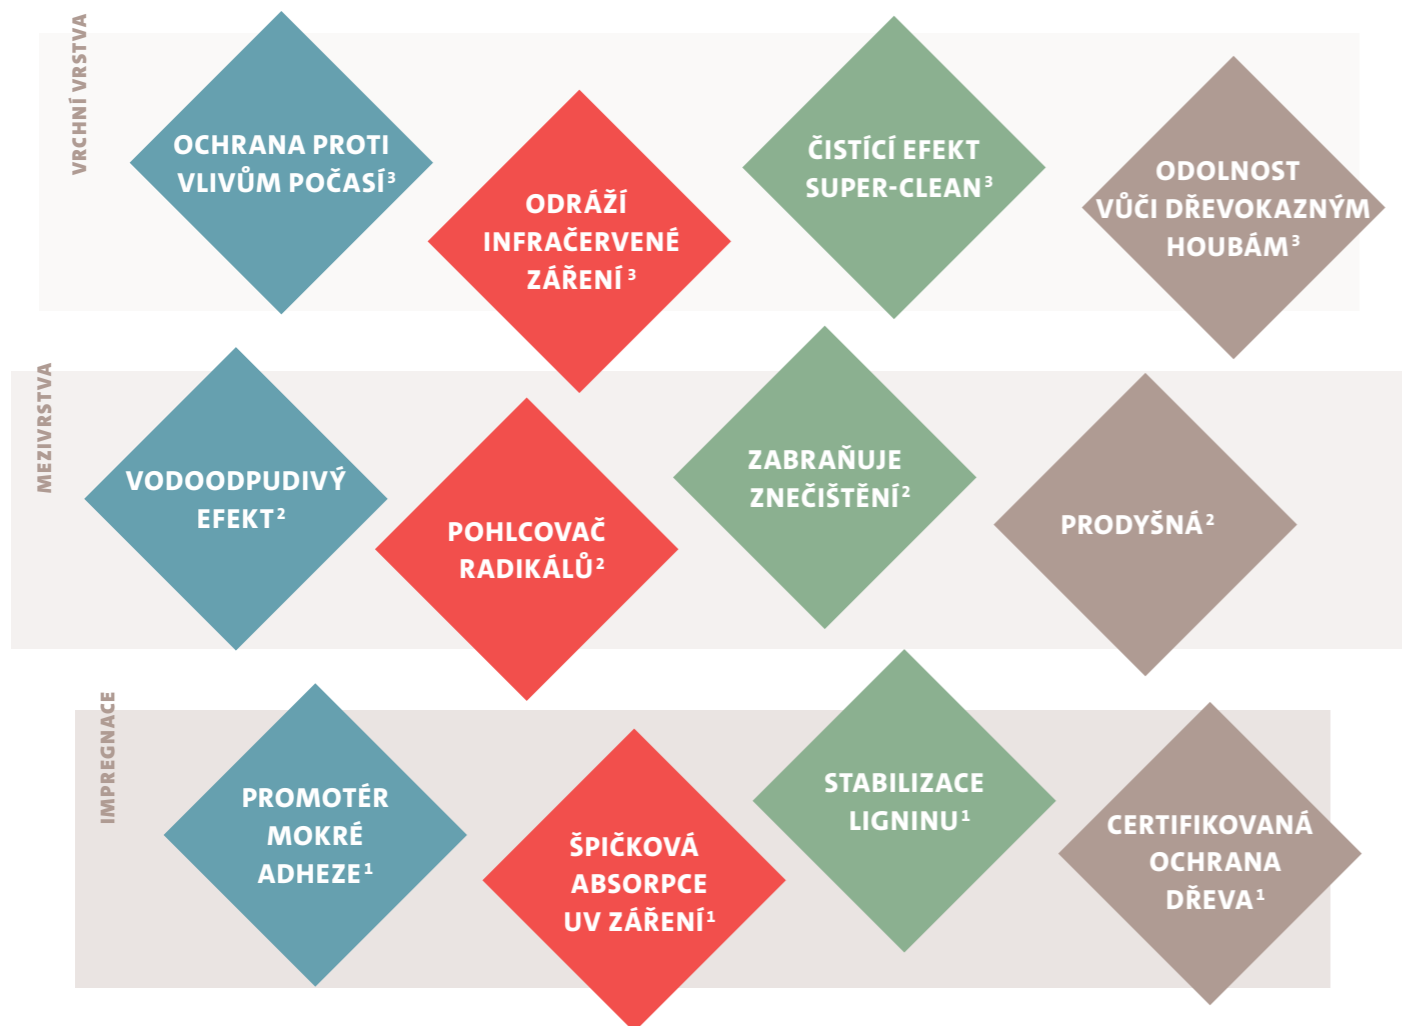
VRCHNÍ VRSTVA

OCHRANA PROTI VLIVŮM POČASÍ$^3$

ODRÁŽÍ INFRAČERVENÉ ZÁŘENÍ$^3$

ČISTÍCÍ EFEKT SUPER-CLEAN$^3$

ODOLNOST VŮČI DŘEVOKAZNÝM HOUBÁM$^3$

MEZIVRSTVA

VODOODPUDIVÝ EFEKT$^2$

POHLCOVAČ RADIKÁLŮ$^2$

ZABRAŇUJE ZNEČIŠTĚNÍ$^2$

PRODYŠNÁ$^2$

IMPREGNACE

PROMOTÉR MOKRÉ ADHEZE$^1$

ŠPIČKOVÁ ABSORPCE UV ZÁŘENÍ$^1$

STABILIZACE LIGNINU$^1$

CERTIFIKOVANÁ OCHRANA DŘEVA$^1$